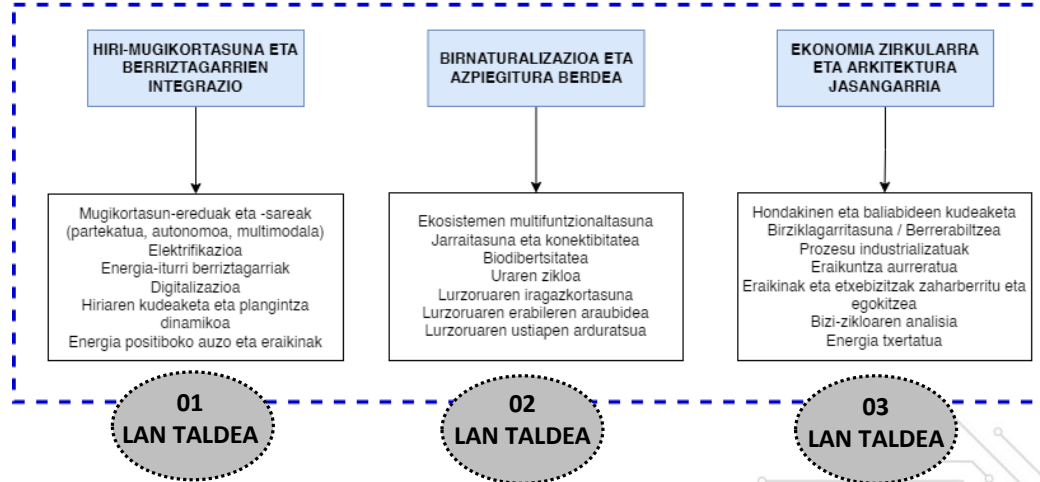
HIRI-MUGIKORTASUNA ETA BERRIZTAGARRIEN INTEGRAZIO

Mugikortasun-ereduak eta -sareak (partekatua, autonomoa, multimodala)
Elektrifikazioa
Energia-iturri berriztagarriak
Digitalizazioa
Hiriaren kudeaketa eta plangintza dinamikoa
Energia positiboko auzo eta eraikinak

01
LAN TALDEA

BIRNATURALIZAZIOA ETA AZPIEGITURA BERDEA

Ekosistemen multifuntzionaltasuna
Jarraitasuna eta konektibitatea
Biodibertsitatea
Uraren zikloa
Lurzoruaren iragazkortasuna
Lurzoruaren erabileren araubidea
Lurzoruaren ustiapen arduratsua

02
LAN TALDEA

EKONOMIA ZIRKULARRA ETA ARKITEKTURA JASANGARRIA

Hondakinen eta baliabideen kudeaketa
Birziklagarritasuna / Berrerabiltzea
Prozesu industrializatuak
Eraikuntza aurreratua
Eraikinak eta etxebizitzak zaharberritu eta egokitzea
Bizi-zikloaren analisia
Energia txertatua

03
LAN TALDEA